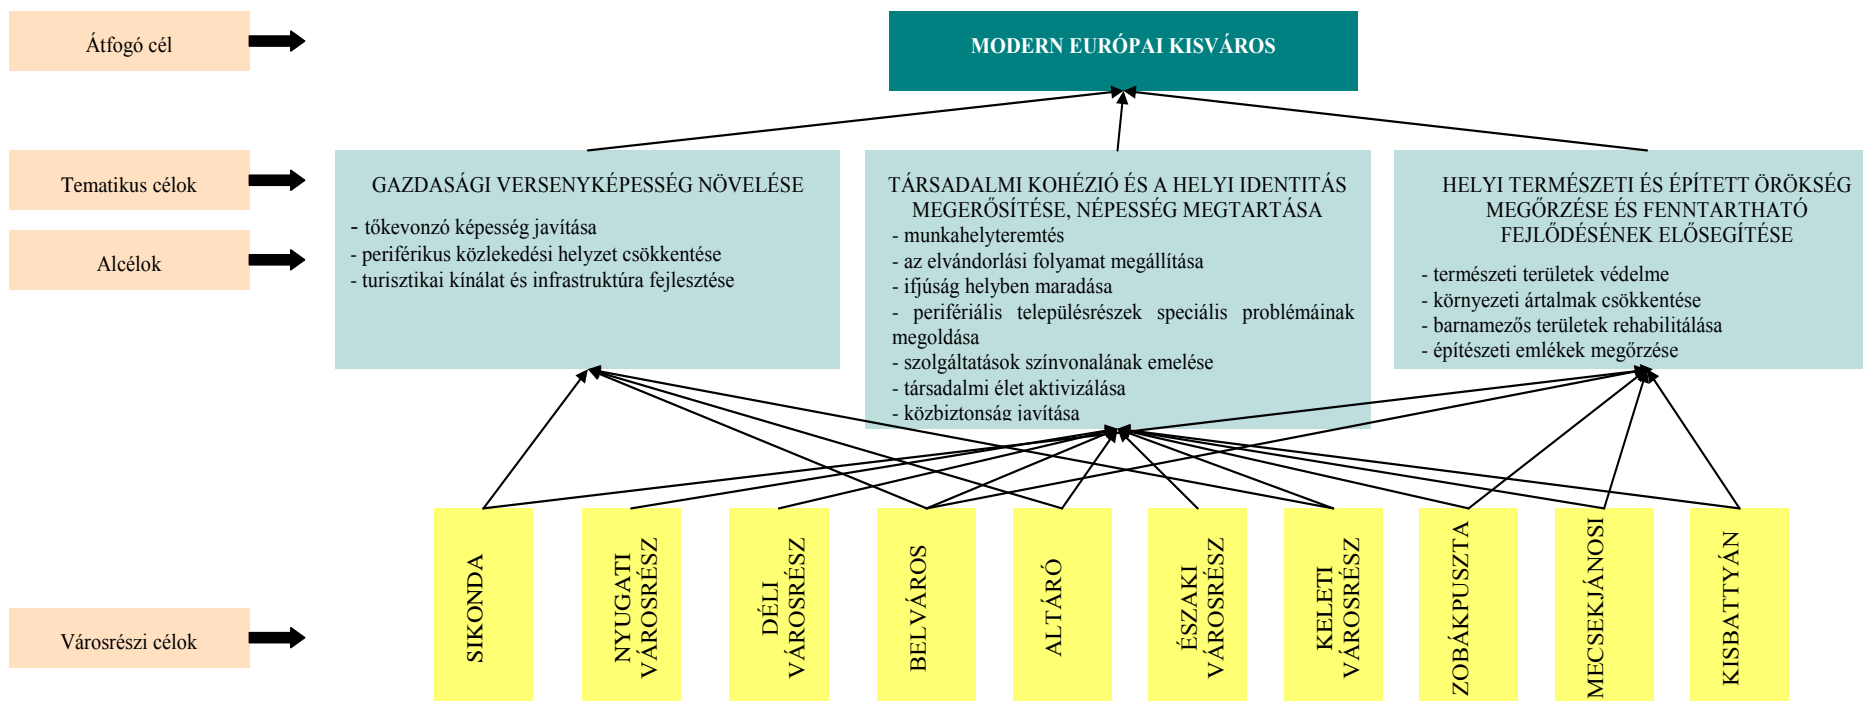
Átfogó cél

MODERN EURÓPAI KISVÁROS

Tematikus célok

Alcélok

GAZDASÁGI VERSENYKÉPESSÉG NÖVELÉSE
- tőkevonzó képesség javítása
- periférikus közlekedési helyzet csökkentése
- turisztikai kínálat és infrastruktúra fejlesztése

TÁRSADALMI KOHÉZIÓ ÉS A HELYI IDENTITÁS MEGERŐSÍTÉSE, NÉPESSÉG MEGTARTÁSA
- munkahelyteremtés
- az elvándorlási folyamat megállítása
- ifjúság helyben maradása
- perifériális településrészek speciális problémáinak megoldása
- szolgáltatások színvonalának emelése
- társadalmi élet aktivizálása
- közbiztonság javítása

HELYI TERMÉSZETI ÉS ÉPÍTETT ÖRÖKSÉG MEGŐRZÉSE ÉS FENNTARTHATÓ FEJLŐDÉSÉNEK ELŐSEGÍTÉSE
- természeti területek védelme
- környezeti ártalmak csökkentése
- barnamezős területek rehabilitálása
- építészeti emlékek megőrzése

Városrészi célok

SIKONDA

NYUGATI VÁROSRÉSZ

DÉLI VÁROSRÉSZ

BELVÁROS

ALTÁRÓ

ÉSZAKI VÁROSRÉSZ

KELETI VÁROSRÉSZ

ZOBÁKPUSZTA

MECSEKJÁNOSI

KISBATTYÁN